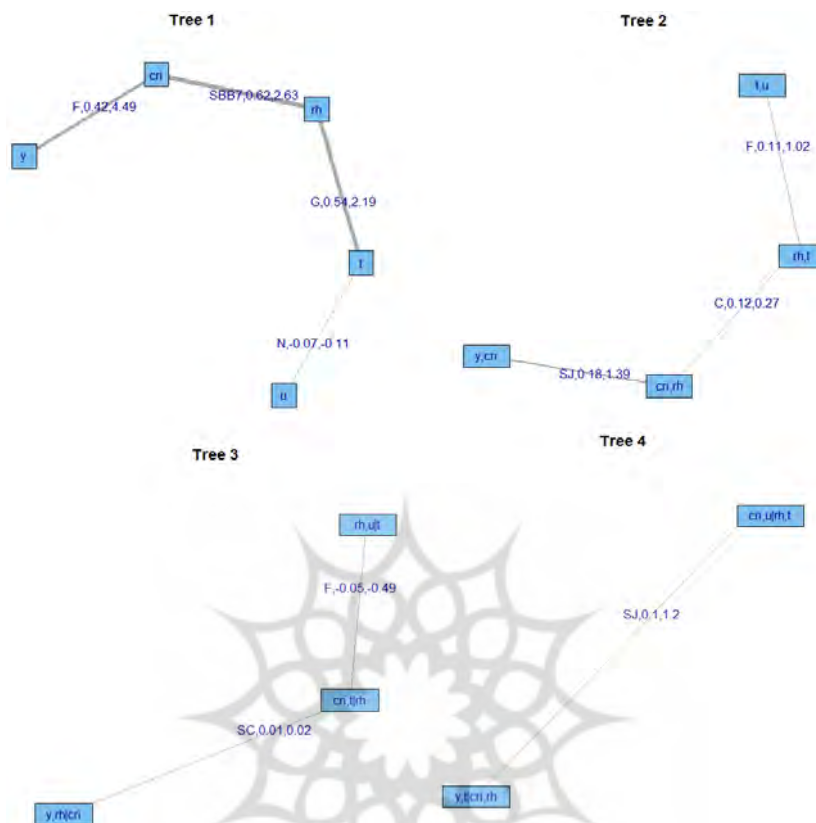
Tree 1

cri

F,0.42,4.49

SBB7,0.62,2.63

rh

y

G,0.54,2.19

t

N,-0.07,-0.11

u

Tree 2

t,u

F,0.11,1.02

rh,t

C,0.12,0.27

y,cri

SJ,0.18,1.39

cri,rh

Tree 3

rh,u|t

F,-0.05,-0.49

cri,t|rh

SC,0.01,0.02

y,rh|cri

Tree 4

cri,u|rh,t

SJ,0.1,1.2

y,t|cri,rh